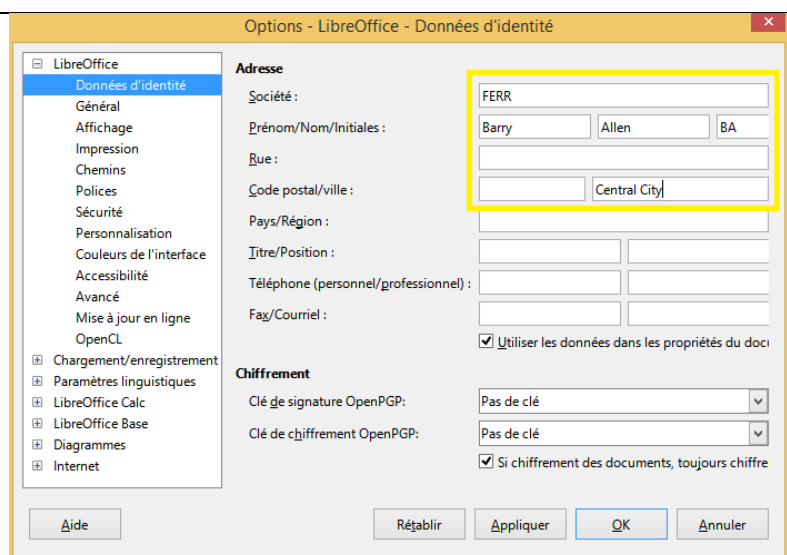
Options - LibreOffice - Données d'identité

LibreOffice
Données d'identité
Général
Affichage
Impression
Chemins
Polices
Sécurité
Personnalisation
Couleurs de l'interface
Accessibilité
Avancé
Mise à jour en ligne
OpenCL
Chargement/enregistrement
Paramètres linguistiques
LibreOffice Calc
LibreOffice Base
Diagrammes
Internet

Adresse
Société : FERR
Prénom/Nom/Initiales : Barry Allen BA
Rue :
Code postal/ville : Central City
Pays/Région :
Titre/Position :
Téléphone (personnel/professionnel) :
Fax/Courriel :
Utiliser les données dans les propriétés du docu

Chiffrement
Clé de signature OpenPGP: Pas de clé
Clé de chiffrement OpenPGP: Pas de clé
Si chiffrement des documents, toujours chiffre

Aide
Rétablir
Appliquer
OK
Annuler